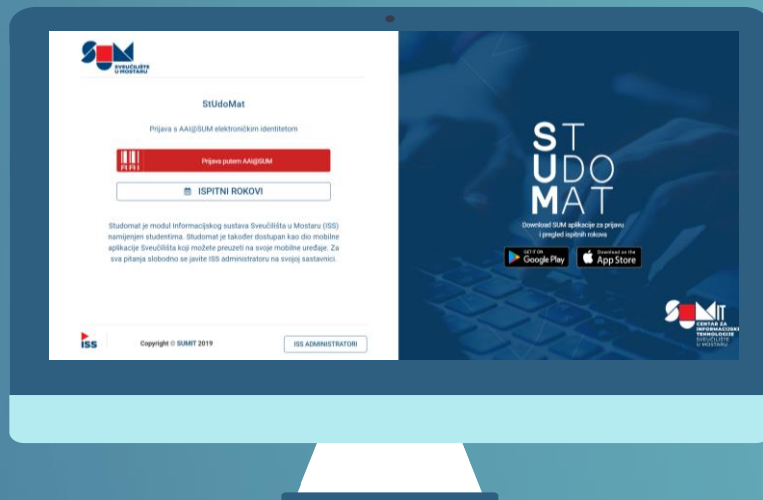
SUM
SVEUČILIŠTE U MOSTARU

StUdoMat

Prijava s AAI@SUM elektroničkim identitetom

AAI Prijava putem AAI@SUM

ISPITNI ROKOVI

Studomat je modul Informacijskog sustava Sveučilišta u Mostaru (ISS) namijenjen studentima. Studomat je također dostupan kao dio mobilne aplikacije Sveučilišta koji možete preuzeti na svoje mobilne uređaje. Za sva pitanja slobodno se javite ISS administratoru na svojoj sastavnici.

ISS

Copyright © SUMIT 2019

ISS ADMINISTRATORI

ST
UDO
MAT

Download SUM aplikacije za prijavu i pregled ispitnih rokova

GET IT ON Google Play

Download on the App Store

SUMIT
CENTAR ZA INFORMACIJSKE TEHNOLOGIJE
SVEUČILIŠTE U MOSTARU